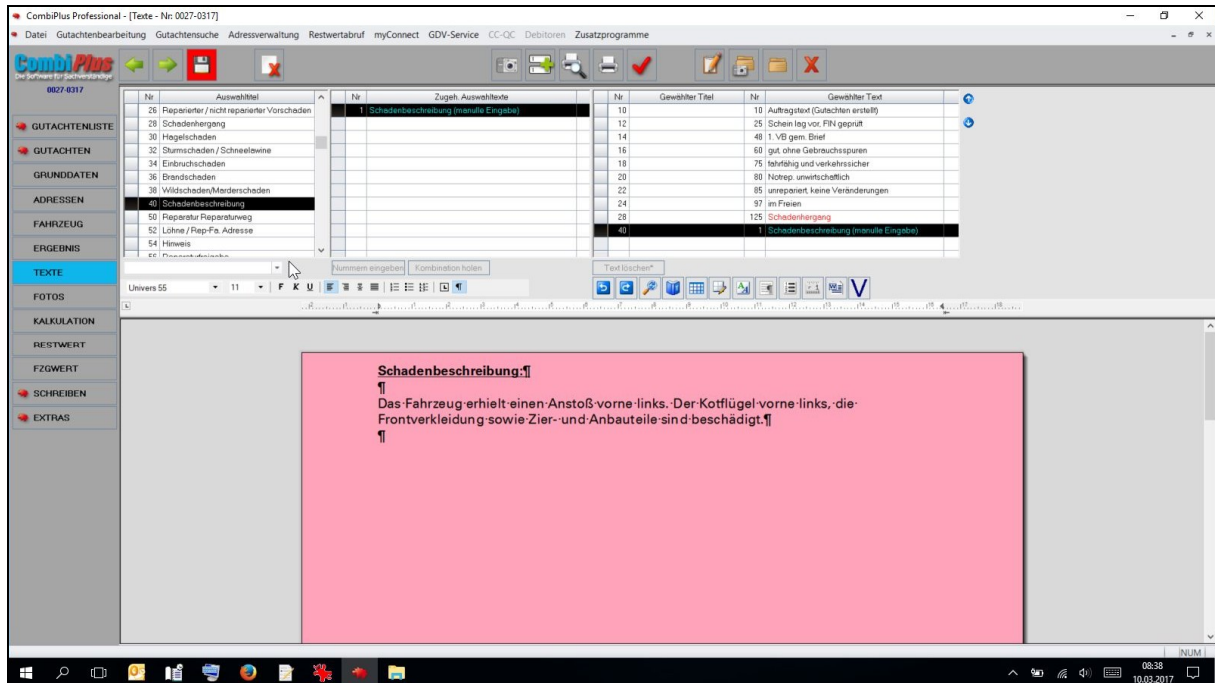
CombiPlus Professional - [Texte - Nr: 0027-0317]

Datei Gutachtenbearbeitung Gutachtensuche Adressverwaltung Restwertabruf myConnect GDV-Service CC-QC Debitoren Zusatzprogramme

CombiPlus
Die Software für Sachverständige
0027-0317

GUTACHTENLISTE
GUTACHTEN
GRUNDDATEN
ADRESSEN
FAHRZEUG
ERGEBNIS
TEXTE
FOTOS
KALKULATION
RESTWERT
FZGWERT
SCHREIBEN
EXTRAS

| Nr | Auswahltitel |
|---|---|
| 26 | Reparierter / nicht reparierter Vorschaden |
| 28 | Schadenhergang |
| 30 | Hagelschaden |
| 32 | Sturmschaden / Schneelawine |
| 34 | Einbruchschaden |
| 36 | Brandschaden |
| 38 | Wildschaden/Marderschaden |
| 40 | Schadenbeschreibung |
| 50 | Reparatur Reparaturweg |
| 52 | Löhne / Rep-Fa. Adresse |
| 54 | Hinweis |

| Nr | Zugeh. Auswahltexte |
|---|---|
| 1 | Schadenbeschreibung (manuelle Eingabe) |

| Nr | Gewählter Titel | Nr | Gewählter Text |
|---|---|---|---|
| 10 | | 10 | Auftragstext (Gutachten erstellt) |
| 12 | | 25 | Schein lag vor, FIN geprüft |
| 14 | | 48 | 1. VB gem. Brief |
| 16 | | 60 | gut, ohne Gebrauchsspuren |
| 18 | | 75 | fahrfähig und verkehrssicher |
| 20 | | 80 | Notrep. unwirtschaftlich |
| 22 | | 85 | unrepariert, keine Veränderungen |
| 24 | | 97 | im Freien |
| 28 | | 125 | Schadenhergang |
| 40 | | 1 | Schadenbeschreibung (manuelle Eingabe) |

Nummern eingeben Kombination holen Text löschen*

Univers 55 11 F K U

Schadenbeschreibung:¶
¶
Das·Fahrzeug·erhielt·einen·Anstoß·vorne·links.·Der·Kotflügel·vorne·links,·die·Frontverkleidung·sowie·Zier-·und·Anbauteile·sind·beschädigt.¶
¶

NUM

08:38
10.03.2017